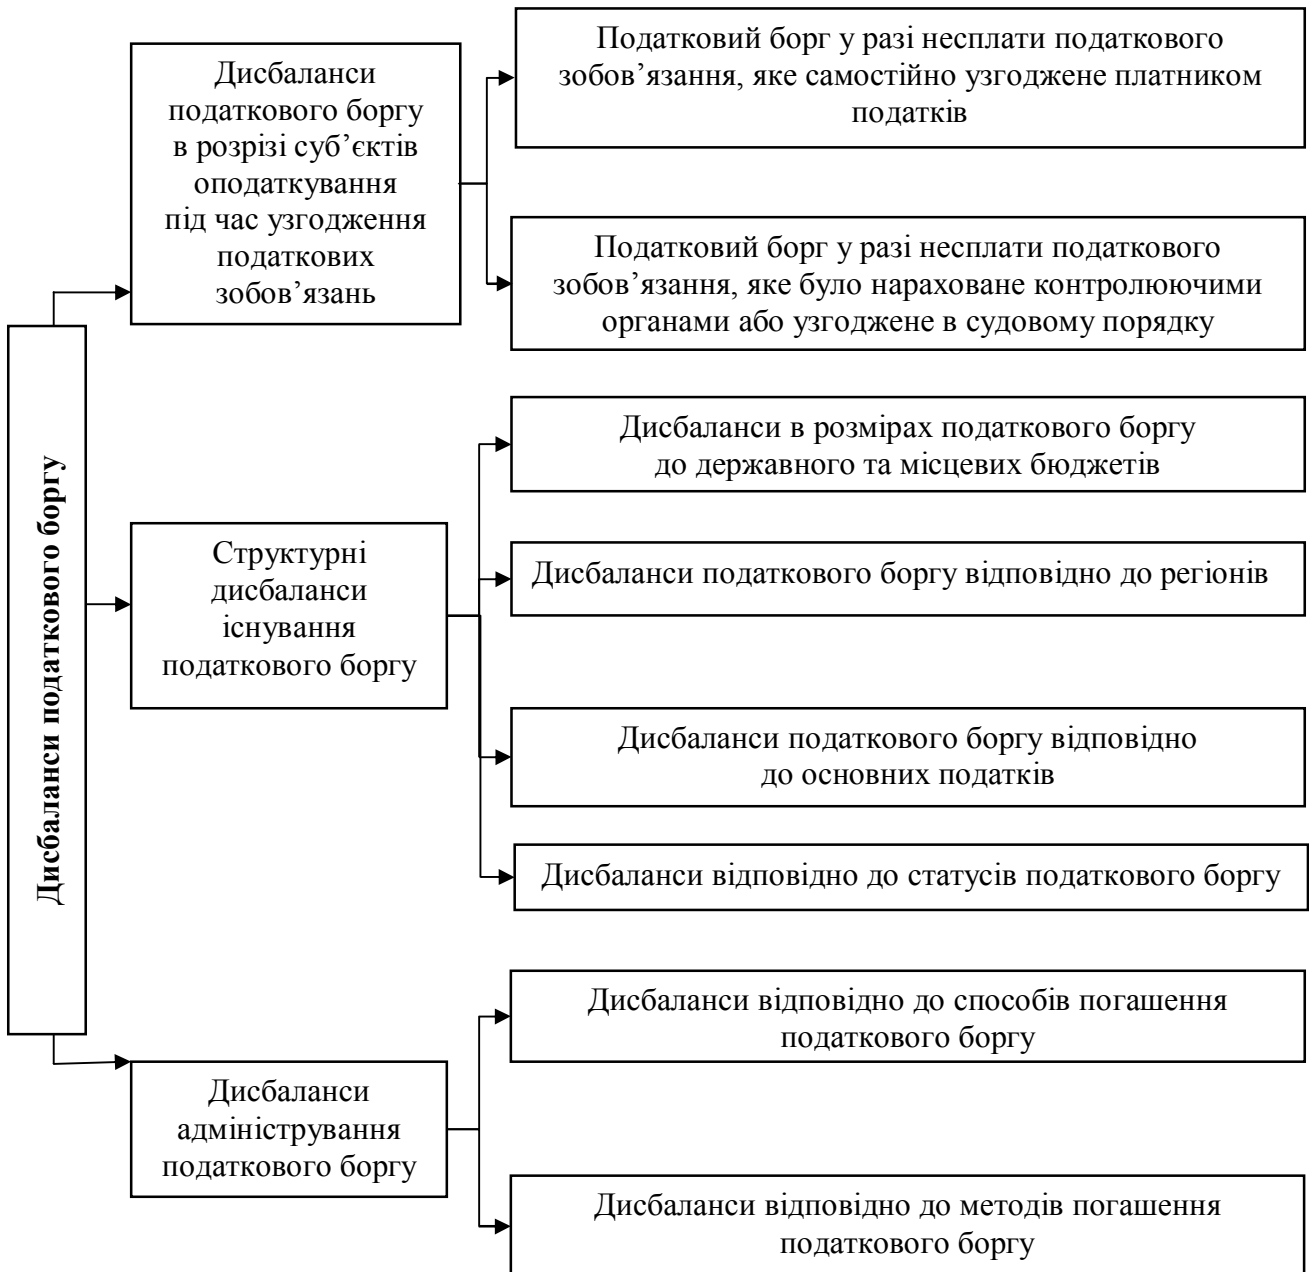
Дисбаланси податкового боргу

Дисбаланси податкового боргу в розрізі суб'єктів оподаткування під час узгодження податкових зобов'язань

Податковий борг у разі несплати податкового зобов'язання, яке самостійно узгоджене платником податків

Податковий борг у разі несплати податкового зобов'язання, яке було нараховане контролюючими органами або узгоджене в судовому порядку

Структурні дисбаланси існування податкового боргу

Дисбаланси в розмірах податкового боргу до державного та місцевих бюджетів

Дисбаланси податкового боргу відповідно до регіонів

Дисбаланси податкового боргу відповідно до основних податків

Дисбаланси відповідно до статусів податкового боргу

Дисбаланси адміністрування податкового боргу

Дисбаланси відповідно до способів погашення податкового боргу

Дисбаланси відповідно до методів погашення податкового боргу